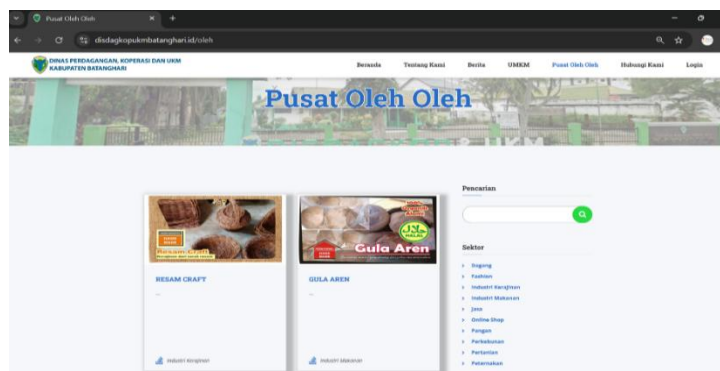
Pusat Oleh Oleh
disdagkopukmbatanghari.id/oleh

DINAS PERDAGANGAN, KOPERASI DAN UKM KABUPATEN BATANGHARI

Beranda Tentang Kami Berita UMKM Pusat Oleh Oleh Hubungi Kami Login

Pusat Oleh Oleh

Resam Craft

RESAM CRAFT
—
Industri Kerajinan

Gula Aren

GULA AREN
—
Industri Makanan

Pencarian

Sektor
Bogong
Fashion
Industri Kerajinan
Industri Makanan
Jasa
Online Shop
Pangan
Perkebunan
Pertanian
Peternakan